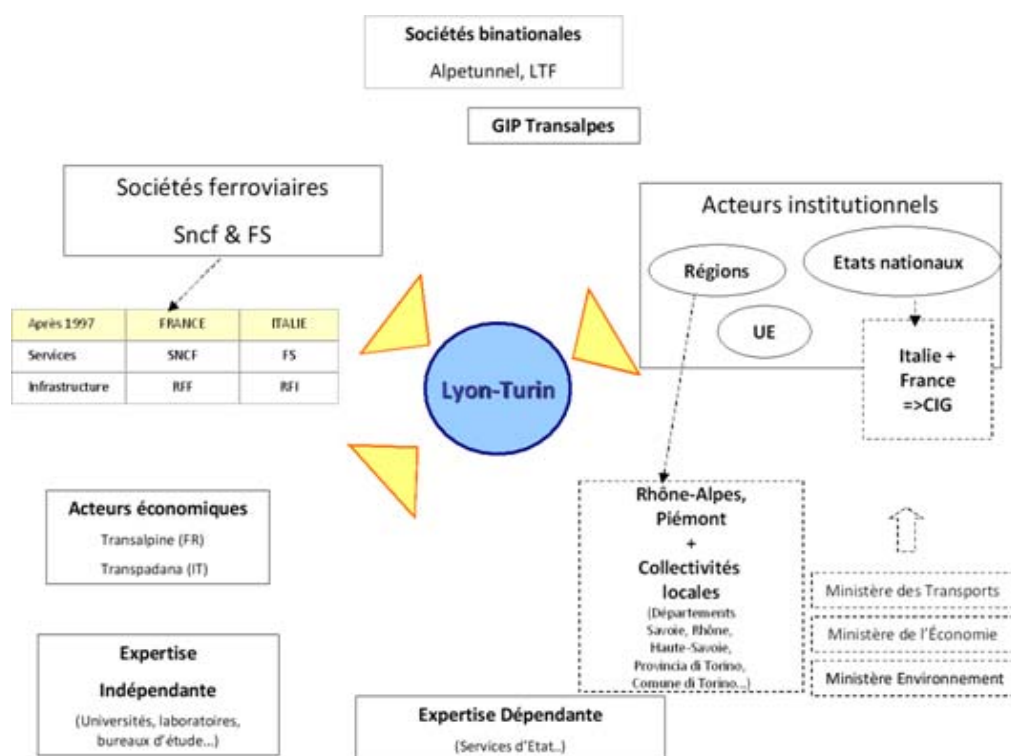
Sociétés binationales
Alpetunnel, LTF

GIP Transalpes

Sociétés ferroviaires
Sncf & FS

| Après 1997 | FRANCE | ITALIE |
|---|---|---|
| Services | SNCF | FS |
| Infrastructure | RFF | RFI |

Lyon-Turin

Acteurs institutionnels
Régions
Etats nationaux
UE
Italie + France =>CIG

Acteurs économiques
Transalpine (FR)
Transpadana (IT)

Rhône-Alpes, Piémont + Collectivités locales
(Départements Savoie, Rhône, Haute-Savoie, Provincia di Torino, Comune di Torino...)

Ministère des Transports
Ministère de l'Économie
Ministère Environnement

Expertise Indépendante
(Universités, laboratoires, bureaux d'étude...)

Expertise Dépendante
(Services d'Etat..)